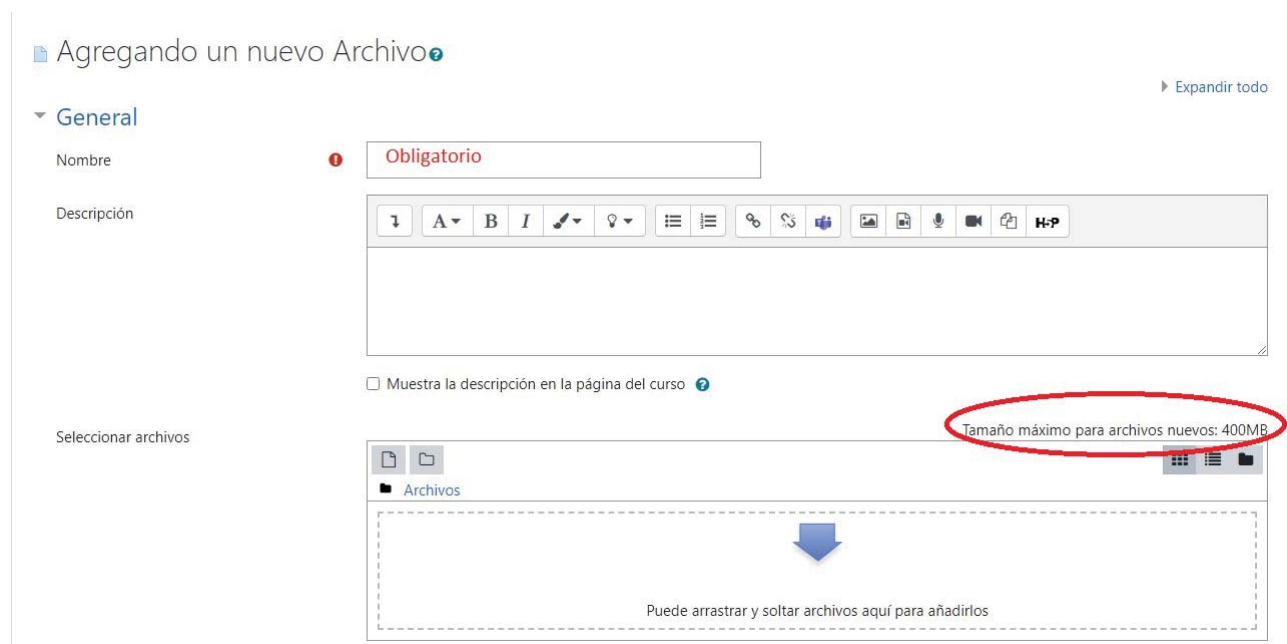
Agregando un nuevo Archivo

Expandir todo

General

Nombre

Obligatorio

Descripción

A B I H-P

Muestra la descripción en la página del curso

Seleccionar archivos

Tamaño máximo para archivos nuevos: 400MB

Archivos

Puede arrastrar y soltar archivos aquí para añadirlos